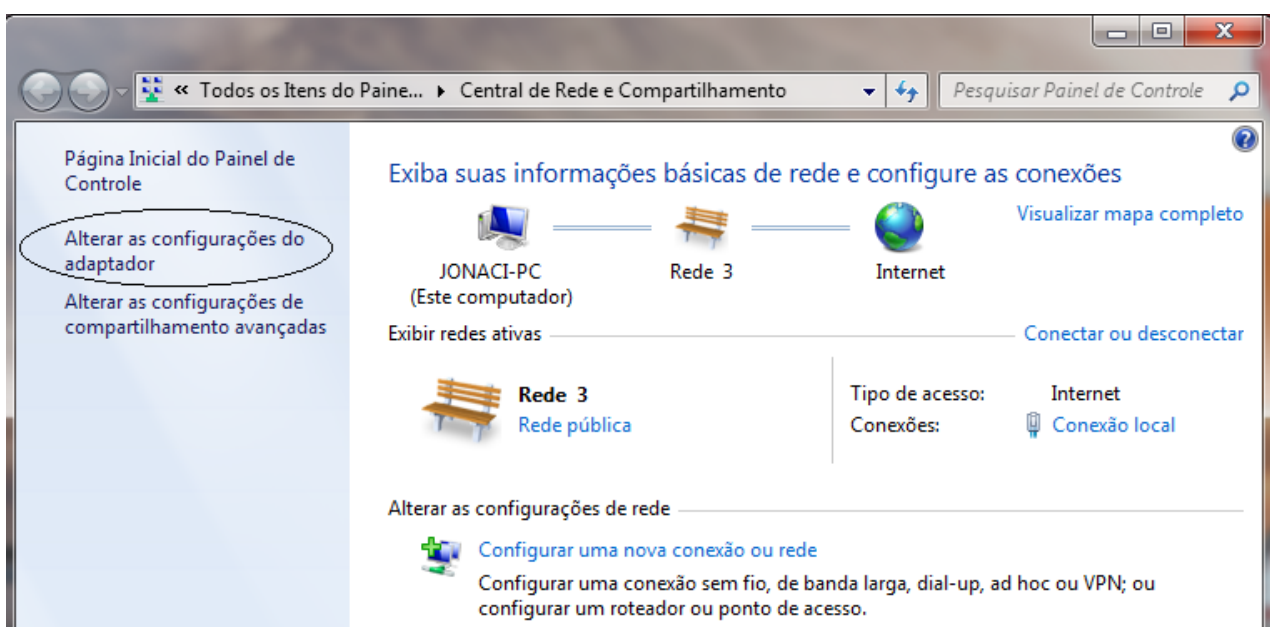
« Todos os Itens do Paine... ▸ Central de Rede e Compartilhamento

Pesquisar Painel de Controle

Página Inicial do Painel de Controle

Alterar as configurações do adaptador

Alterar as configurações de compartilhamento avançadas

Exiba suas informações básicas de rede e configure as conexões

Visualizar mapa completo

JONACI-PC
(Este computador)

Rede 3

Internet

Exibir redes ativas

Conectar ou desconectar

Rede 3
Rede pública

Tipo de acesso: Internet
Conexões: Conexão local

Alterar as configurações de rede

Configurar uma nova conexão ou rede

Configurar uma conexão sem fio, de banda larga, dial-up, ad hoc ou VPN; ou configurar um roteador ou ponto de acesso.